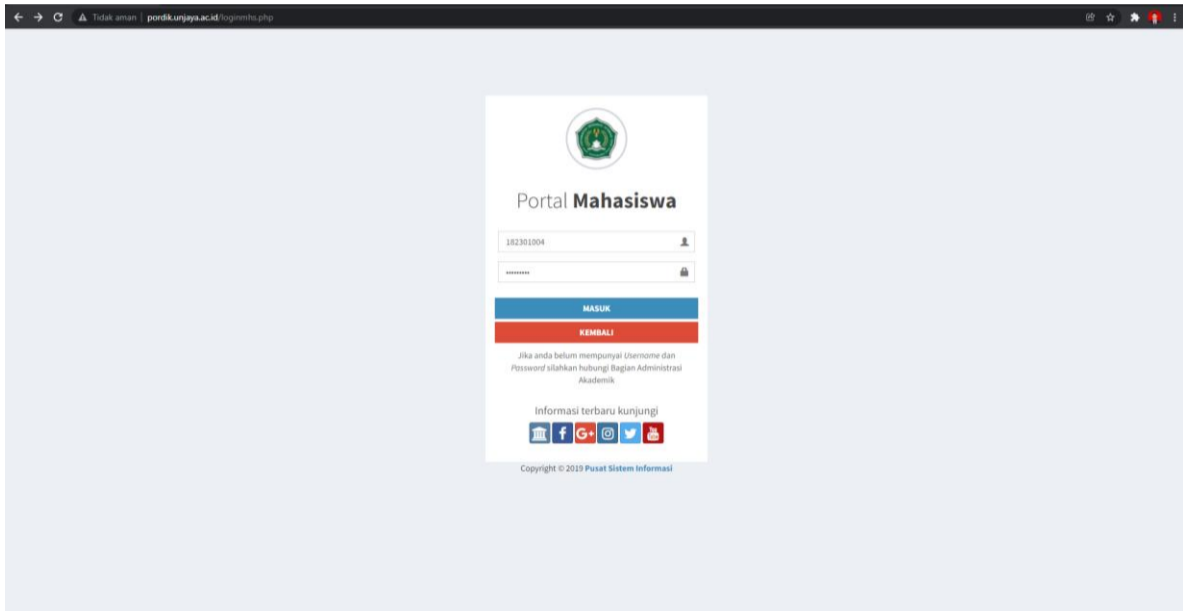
Tidak aman | pordik.unjaya.ac.id/loginmhs.php

Portal **Mahasiswa**

182301004

••••••••••

MASUK

KEMBALI

Jika anda belum mempunyai *Username* dan *Password* silahkan hubungi Bagian Administrasi Akademik

Informasi terbaru kunjungi

Copyright © 2019 Pusat Sistem Informasi